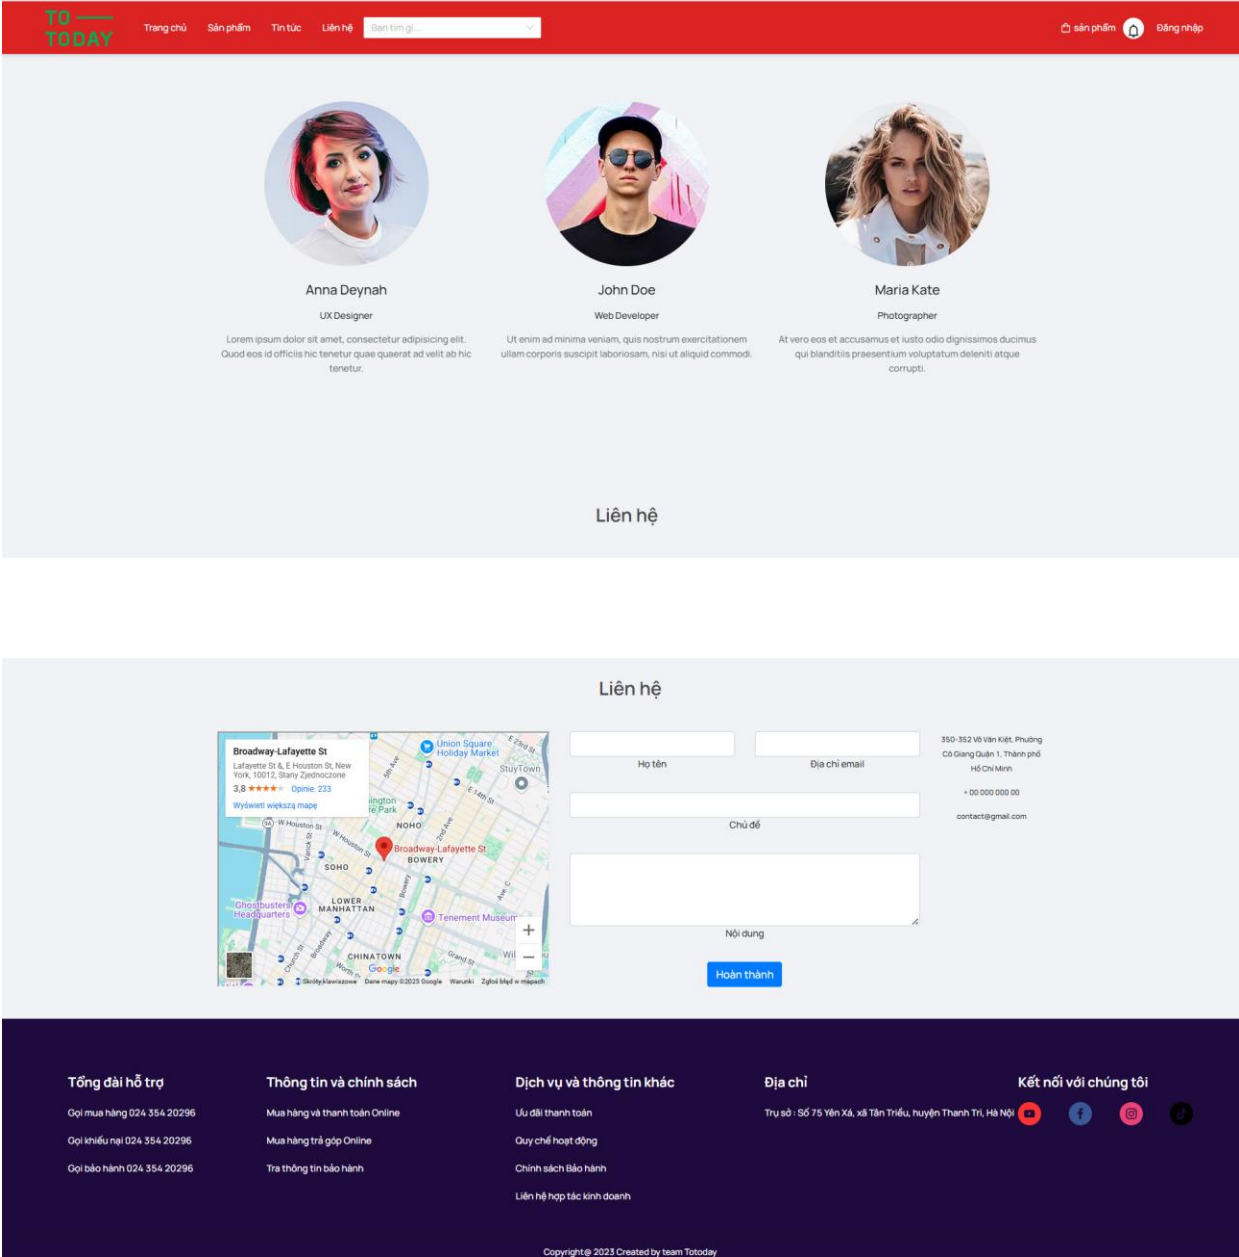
TO TODAY

Trang chủ Sản phẩm Tin tức Liên hệ Bạn tìm gì...

sản phẩm Đăng nhập

Anna Deynah
UX Designer
Lorem ipsum dolor sit amet, consectetur adipisicing elit. Quod eos id officiis hic tenetur quae quaerat ad velit ab hic tenetur.

John Doe
Web Developer
Ut enim ad minima veniam, quis nostrum exercitationem ullam corporis suscipit laboriosam, nisi ut aliquid commodi.

Maria Kate
Photographer
At vero eos et accusamus et iusto odio dignissimos ducimus qui blanditiis praesentium voluptatum deleniti atque corrupti.

Liên hệ

Liên hệ

Broadway-Lafayette St
Lafayette St &, E Houston St, New York, 10012, Stany Zjednoczone
3,8 ★★★★ Opinie: 233
Wyświetl większą mapę
Union Square Holiday Market
StuyTown
NOHO
Broadway-Lafayette St
BOWERY
SOHO
LOWER MANHATTAN
Ghostbusters Headquarters
Tenement Museum
CHINATOWN
Google
Skróty klawiszowe Dane mapy ©2025 Google Warunki Zgłoś błąd w mapach

Họ tên
Địa chỉ email
Chủ đề
Nội dung
Hoàn thành

350-352 Võ Văn Kiệt, Phường Cô Giang Quận 1, Thành phố Hồ Chí Minh
+ 00 000 000 00
contact@gmail.com

Tổng đài hỗ trợ
Gọi mua hàng 024 354 20296
Gọi khiếu nại 024 354 20296
Gọi bảo hành 024 354 20296

Thông tin và chính sách
Mua hàng và thanh toán Online
Mua hàng trả góp Online
Tra thông tin bảo hành

Dịch vụ và thông tin khác
Ưu đãi thanh toán
Quy chế hoạt động
Chính sách Bảo hành
Liên hệ hợp tác kinh doanh

Địa chỉ
Trụ sở : Số 75 Yên Xá, xã Tân Triều, huyện Thanh Trì, Hà Nội

Kết nối với chúng tôi

Copyright@ 2023 Created by team Totoday